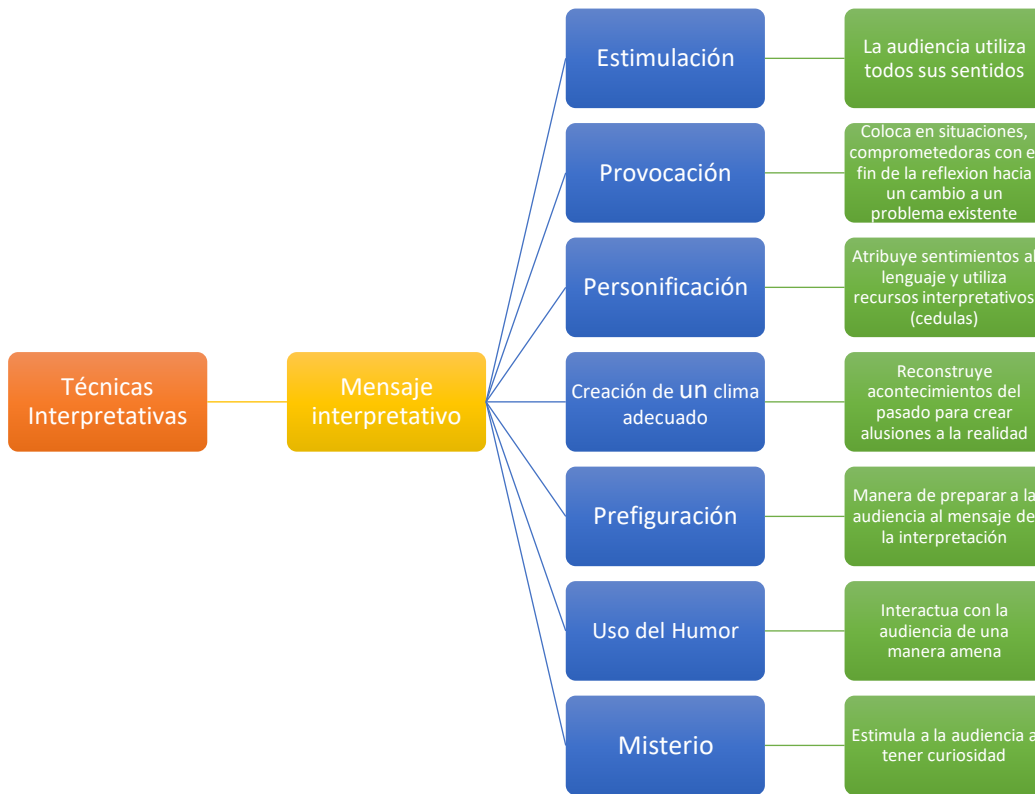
Técnicas Interpretativas

Mensaje interpretativo

Estimulación

La audiencia utiliza todos sus sentidos

Provocación

Coloca en situaciones, comprometedoras con e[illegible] fin de la reflexion hacia un cambio a un problema existente

Personificación

Atribuye sentimientos al lenguaje y utiliza recursos interpretativos (cedulas)

Creación de un clima adecuado

Reconstruye acontecimientos del pasado para crear alusiones a la realidad

Prefiguración

Manera de preparar a la audiencia al mensaje de la interpretación

Uso del Humor

Interactua con la audiencia de una manera amena

Misterio

Estimula a la audiencia a tener curiosidad